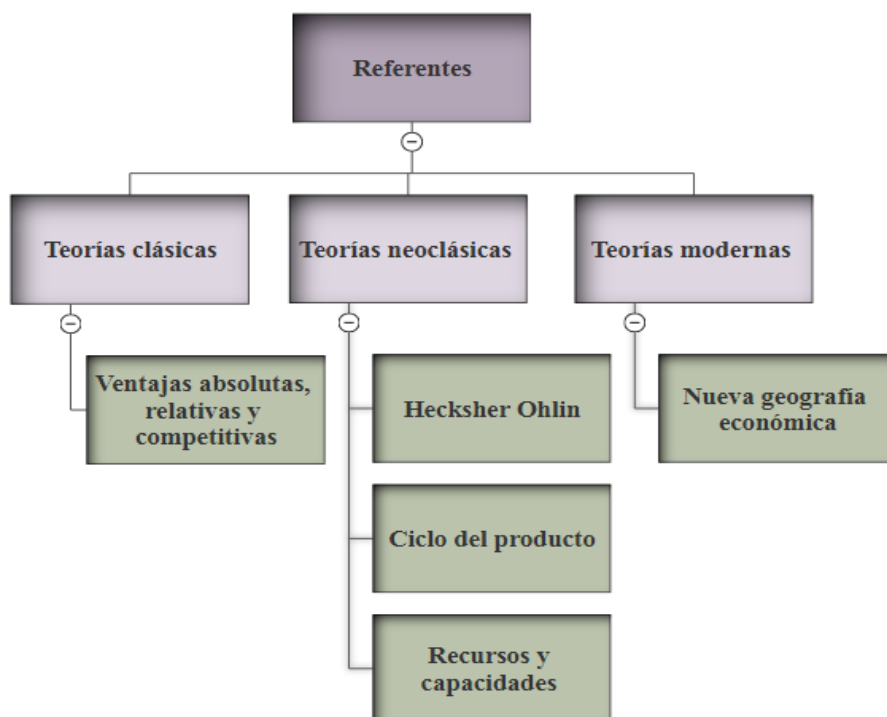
Referentes

Teorías clásicas

Teorías neoclásicas

Teorías modernas

Ventajas absolutas, relativas y competitivas

Hecksher Ohlin

Ciclo del producto

Recursos y capacidades

Nueva geografía económica